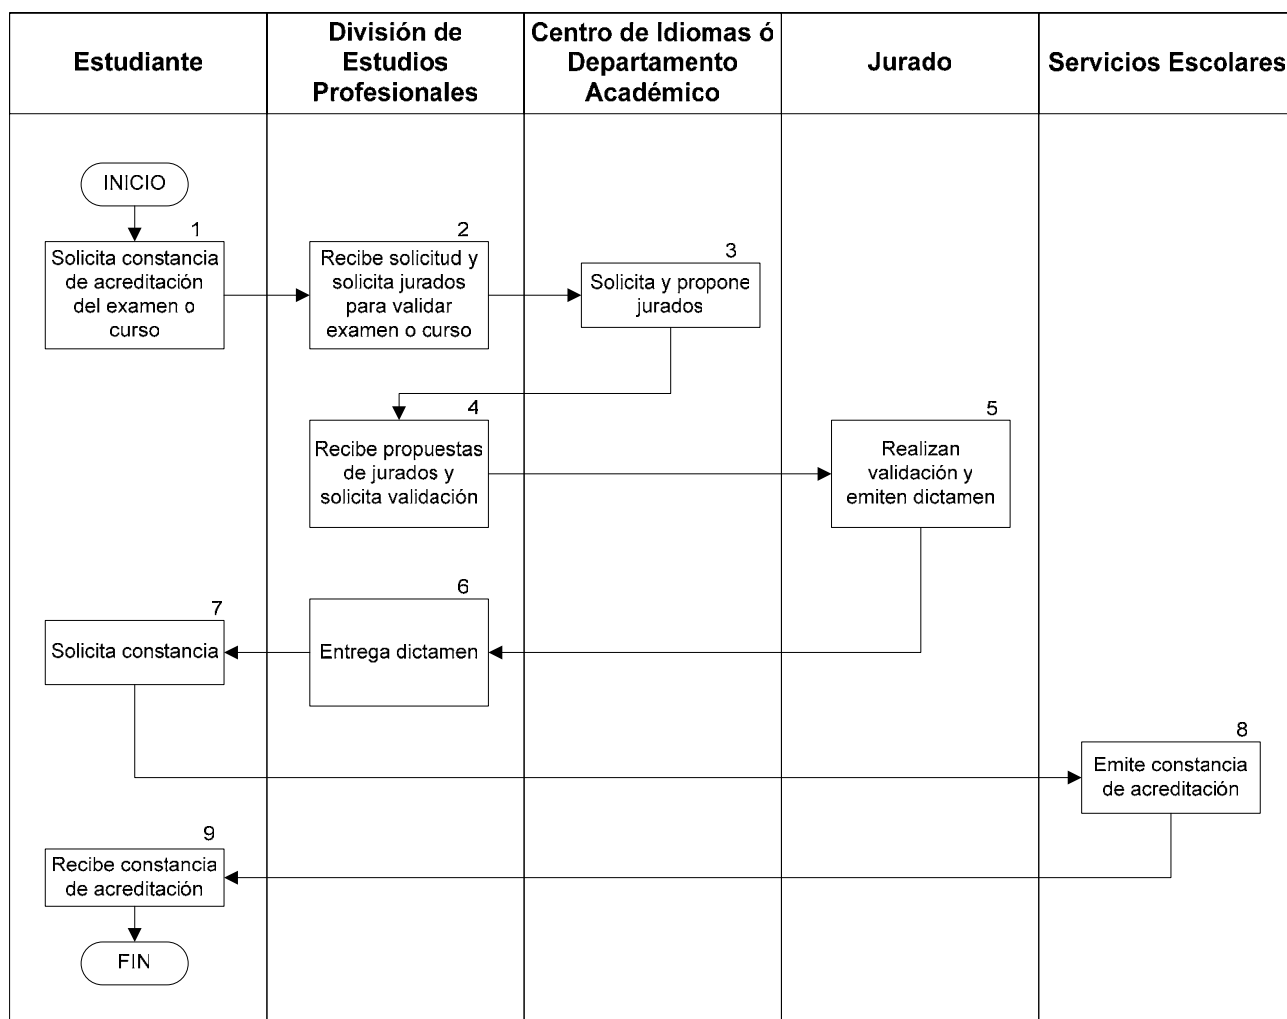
| Estudiante | División de Estudios Profesionales | Centro de Idiomas ó Departamento Académico | Jurado | Servicios Escolares |
|---|---|---|---|---|

INICIO

1
Solicita constancia de acreditación del examen o curso

2
Recibe solicitud y solicita jurados para validar examen o curso

3
Solicita y propone jurados

4
Recibe propuestas de jurados y solicita validación

5
Realizan validación y emiten dictamen

6
Entrega dictamen

7
Solicita constancia

8
Emite constancia de acreditación

9
Recibe constancia de acreditación

FIN